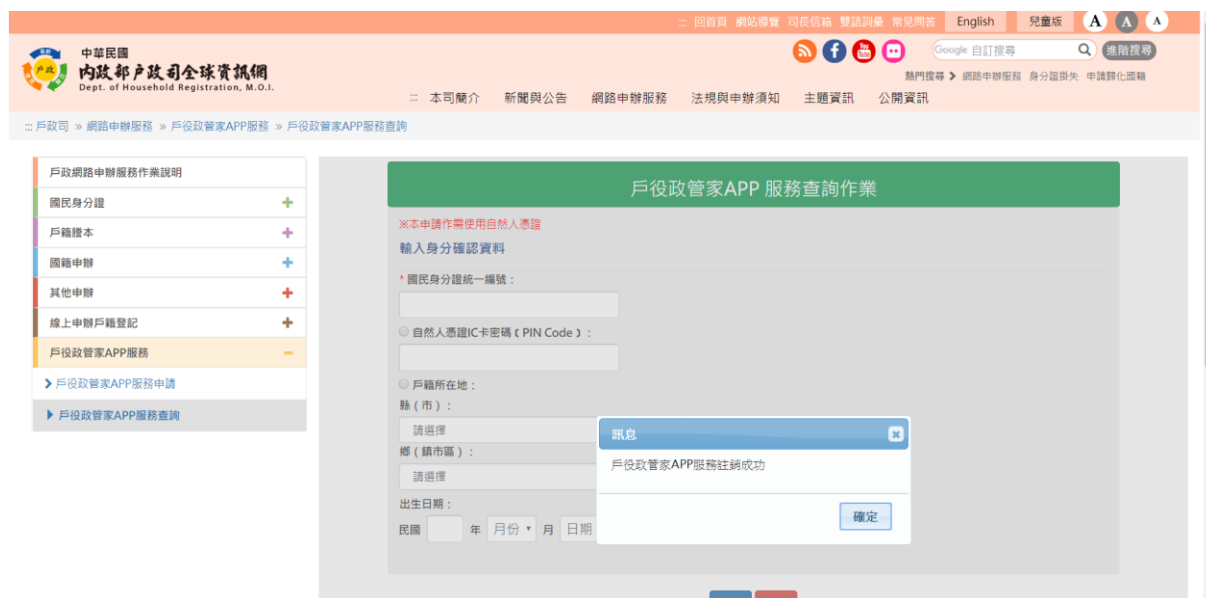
::: 回首頁 網站導覽 司長信箱 雙語詞彙 常見問答 English 兒童版 A A A

中華民國
內政部戶政司全球資訊網
Dept. of Household Registration, M.O.I.

Google 自訂搜尋 進階搜尋

熱門搜尋 網路申辦服務 身分證掛失 申請歸化國籍

::: 本司簡介 新聞與公告 網路申辦服務 法規與申辦須知 主題資訊 公開資訊

::: 戶政司 » 網路申辦服務 » 戶役政管家APP服務 » 戶役政管家APP服務查詢

戶政網路申辦服務作業說明
國民身分證 +
戶籍謄本 +
國籍申辦 +
其他申辦 +
線上申辦戶籍登記 +
戶役政管家APP服務 −
戶役政管家APP服務申請
戶役政管家APP服務查詢

戶役政管家APP 服務查詢作業

※本申請作業需使用自然人憑證
輸入身分確認資料

* 國民身分證統一編號：

自然人憑證IC卡密碼（PIN Code）：

戶籍所在地：
縣（市）：
請選擇
鄉（鎮市區）：
請選擇

出生日期：
民國 年 月份 月 日期

訊息
戶役政管家APP服務註銷成功
確定